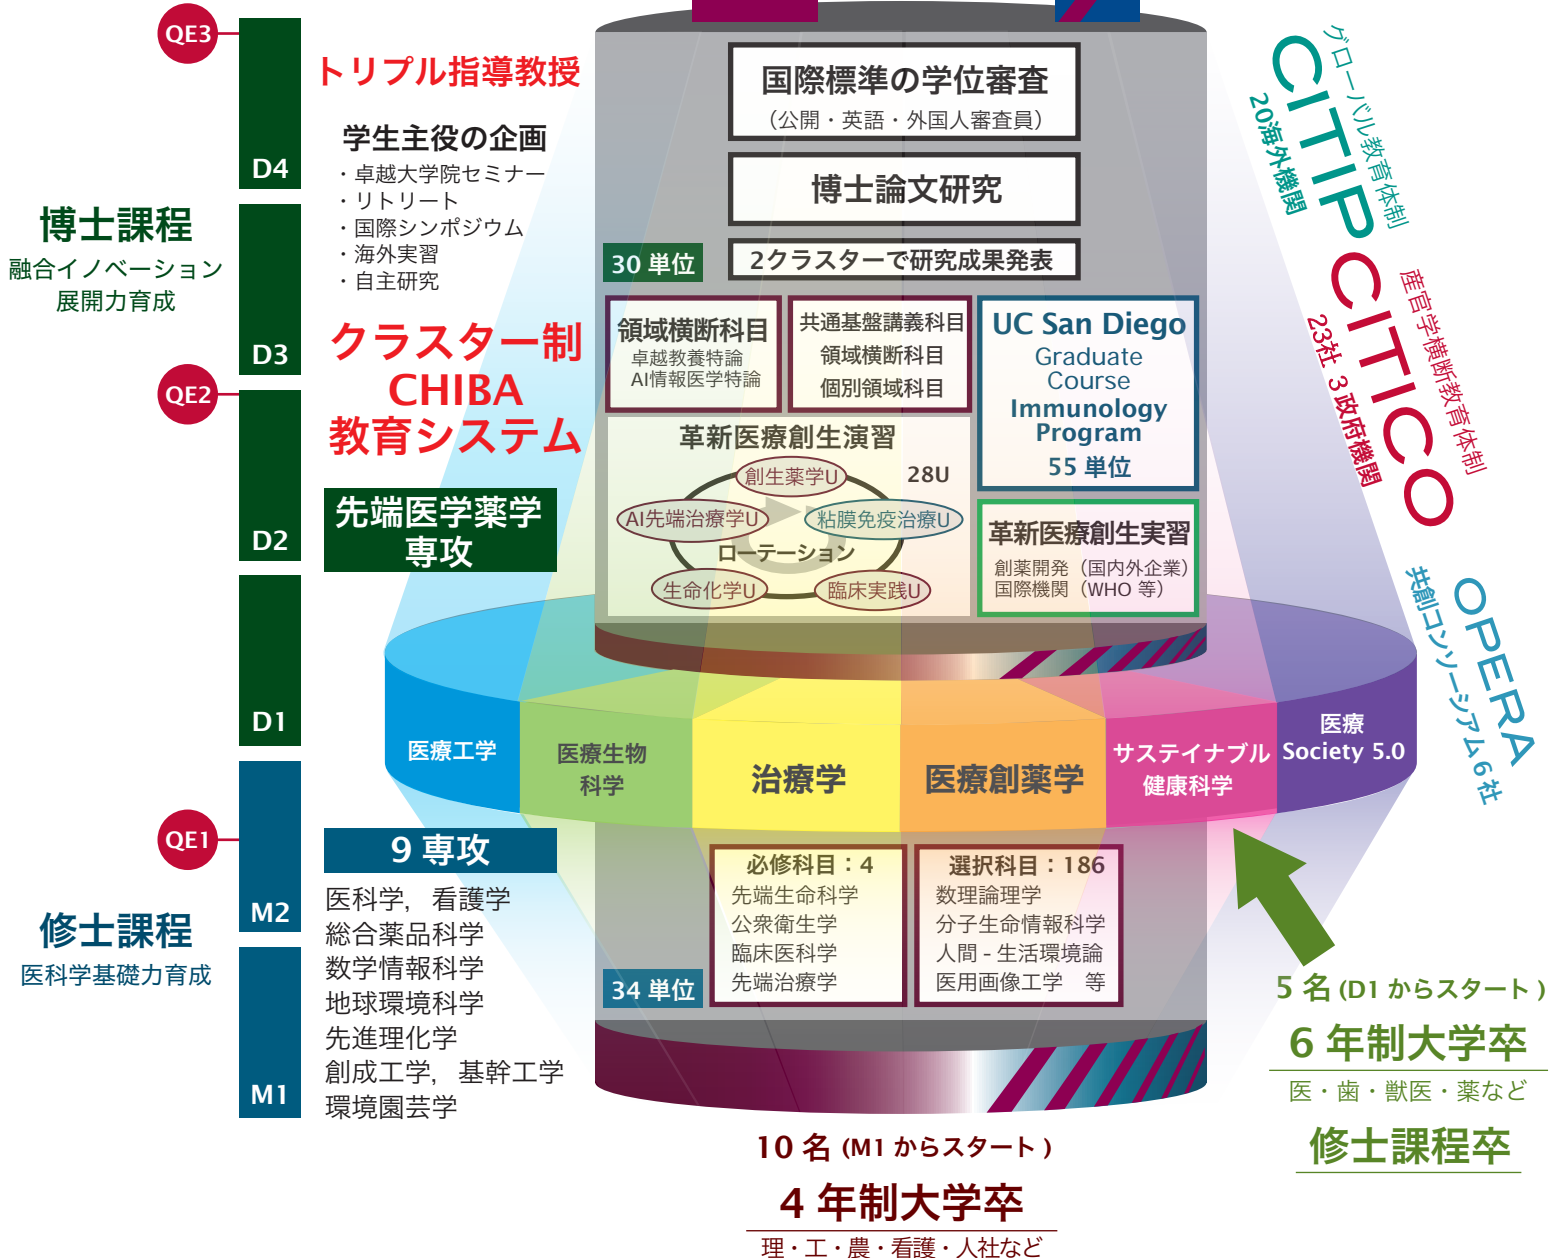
QE3

D4

トリプル指導教授

学生主役の企画
・卓越大学院セミナー
・リトリート
・国際シンポジウム
・海外実習
・自主研究

博士課程
融合イノベーション
展開力育成

D3

クラスター制
CHIBA
教育システム

QE2

D2

先端医学薬学
専攻

D1

国際標準の学位審査
（公開・英語・外国人審査員）

博士論文研究

30 単位

2クラスターで研究成果発表

領域横断科目
卓越教養特論
AI情報医学特論

共通基盤講義科目
領域横断科目
個別領域科目

UC San Diego
Graduate
Course
Immunology
Program
55 単位

革新医療創生演習
創生薬学U
28U
AI先端治療学U
粘膜免疫治療U
ローテーション
生命化学U
臨床実践U

革新医療創生実習
創薬開発（国内外企業）
国際機関（WHO 等）

グローバル教育体制
CITIP
20海外機関

産官学横断教育体制
CITICO
23社 3政府機関

OPERA
共創コンソーシアム6社

医療工学
医療生物科学
治療学
医療創薬学
サステイナブル健康科学
医療 Society 5.0

QE1

M2

9 専攻
医科学，看護学
総合薬品科学
数学情報科学
地球環境科学
先進理化学
創成工学，基幹工学
環境園芸学

修士課程
医科学基礎力育成

M1

必修科目：4
先端生命科学
公衆衛生学
臨床医科学
先端治療学

34 単位

選択科目：186
数理論理学
分子生命情報科学
人間 - 生活環境論
医用画像工学　等

5 名 (D1 からスタート )
6 年制大学卒
医・歯・獣医・薬など
修士課程卒

10 名 (M1 からスタート )
4 年制大学卒
理・工・農・看護・人社など